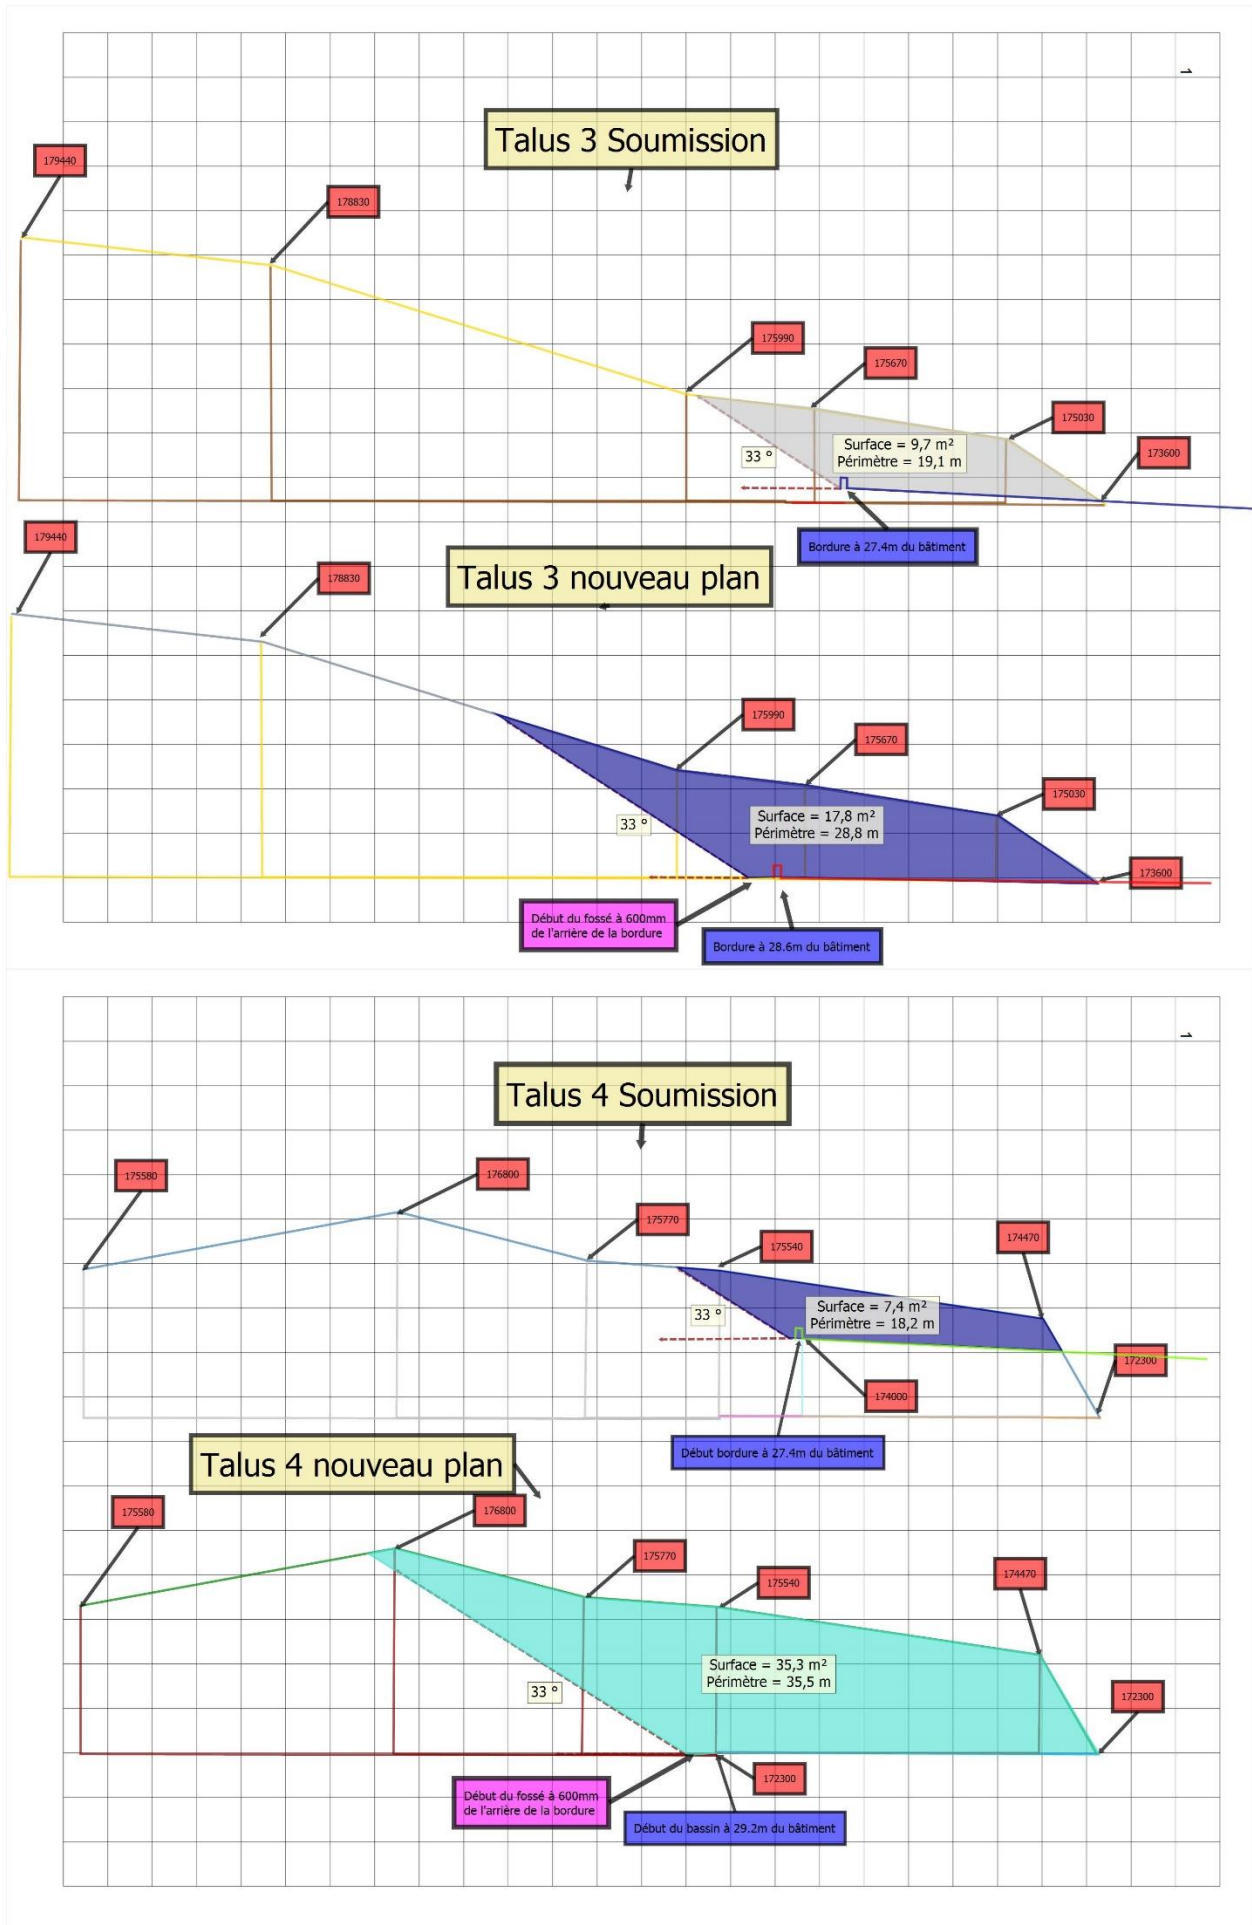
Talus 3 Soumission

179440

178830

175990

175670

175030

173600

33 °

Surface = 9,7 m²
Périmètre = 19,1 m

Bordure à 27.4m du bâtiment

Talus 3 nouveau plan

179440

178830

175990

175670

175030

173600

33 °

Surface = 17,8 m²
Périmètre = 28,8 m

Début du fossé à 600mm de l'arrière de la bordure

Bordure à 28.6m du bâtiment

Talus 4 Soumission

175580

176800

175770

175540

174470

33 °

Surface = 7,4 m²
Périmètre = 18,2 m

172300

174000

Début bordure à 27.4m du bâtiment

Talus 4 nouveau plan

175580

176800

175770

175540

174470

Surface = 35,3 m²
Périmètre = 35,5 m

33 °

172300

172300

Début du fossé à 600mm de l'arrière de la bordure

Début du bassin à 29.2m du bâtiment